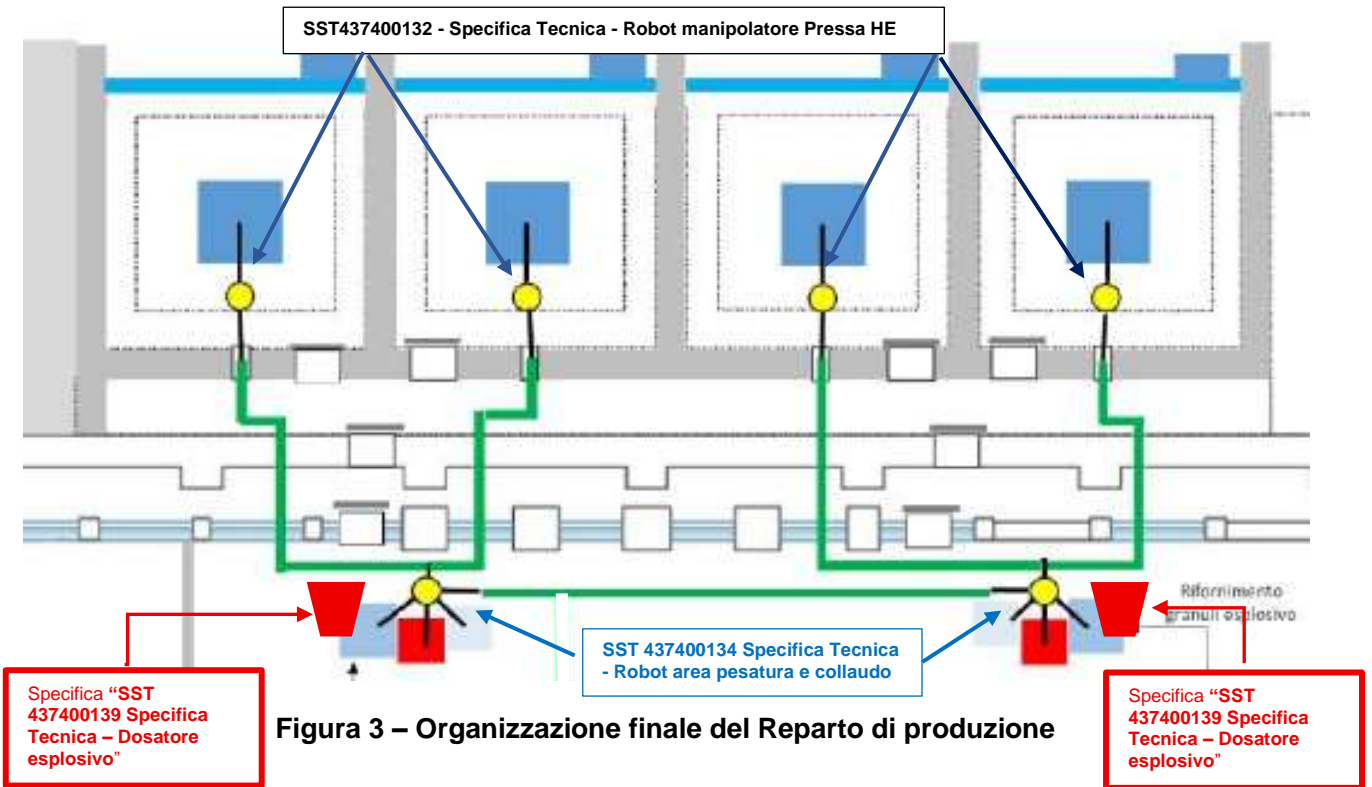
SST437400132 - Specifica Tecnica - Robot manipolatore Pressa HE

Rifornimento granuli esplosivo

Specifica **"SST 437400139 Specifica Tecnica – Dosatore esplosivo"**

SST 437400134 Specifica Tecnica - Robot area pesatura e collaudo

Specifica **"SST 437400139 Specifica Tecnica – Dosatore esplosivo"**

Figura 3 – Organizzazione finale del Reparto di produzione